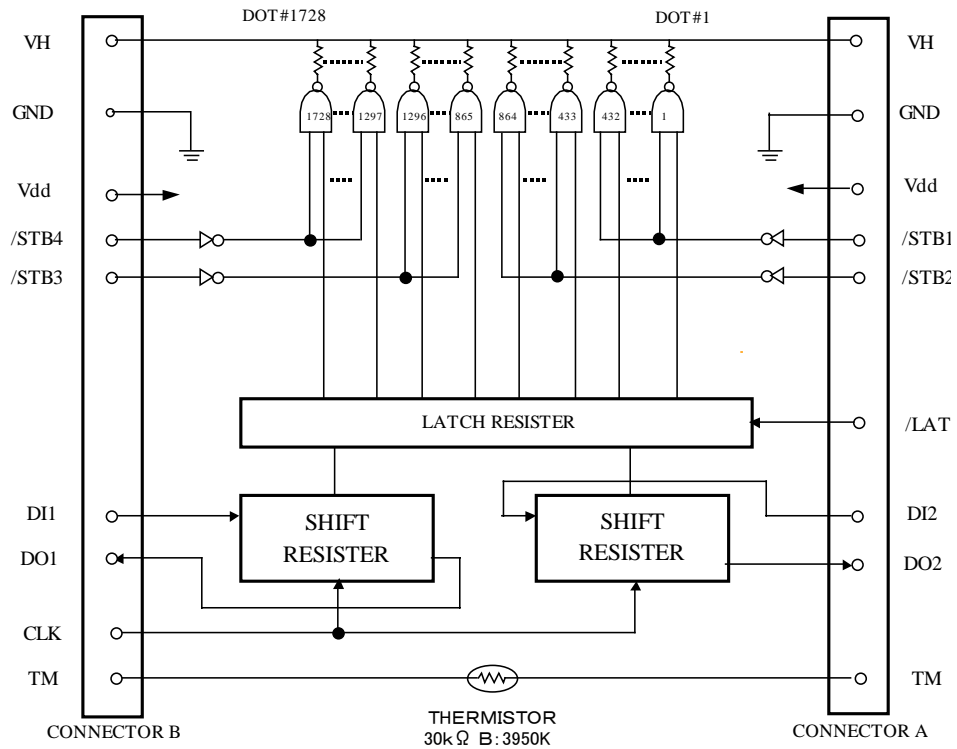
DOT#1728

DOT#1

VH

VH

GND

GND

1728 1297 1296 865 864 433 432 1

Vdd

Vdd

/STB4

/STB1

/STB3

/STB2

LATCH RESISTER

/LAT

DI1

SHIFT RESISTER

SHIFT RESISTER

DI2

DO1

DO2

CLK

TM

TM

CONNECTOR B

THERMISTOR
30kΩ B:3950K

CONNECTOR A